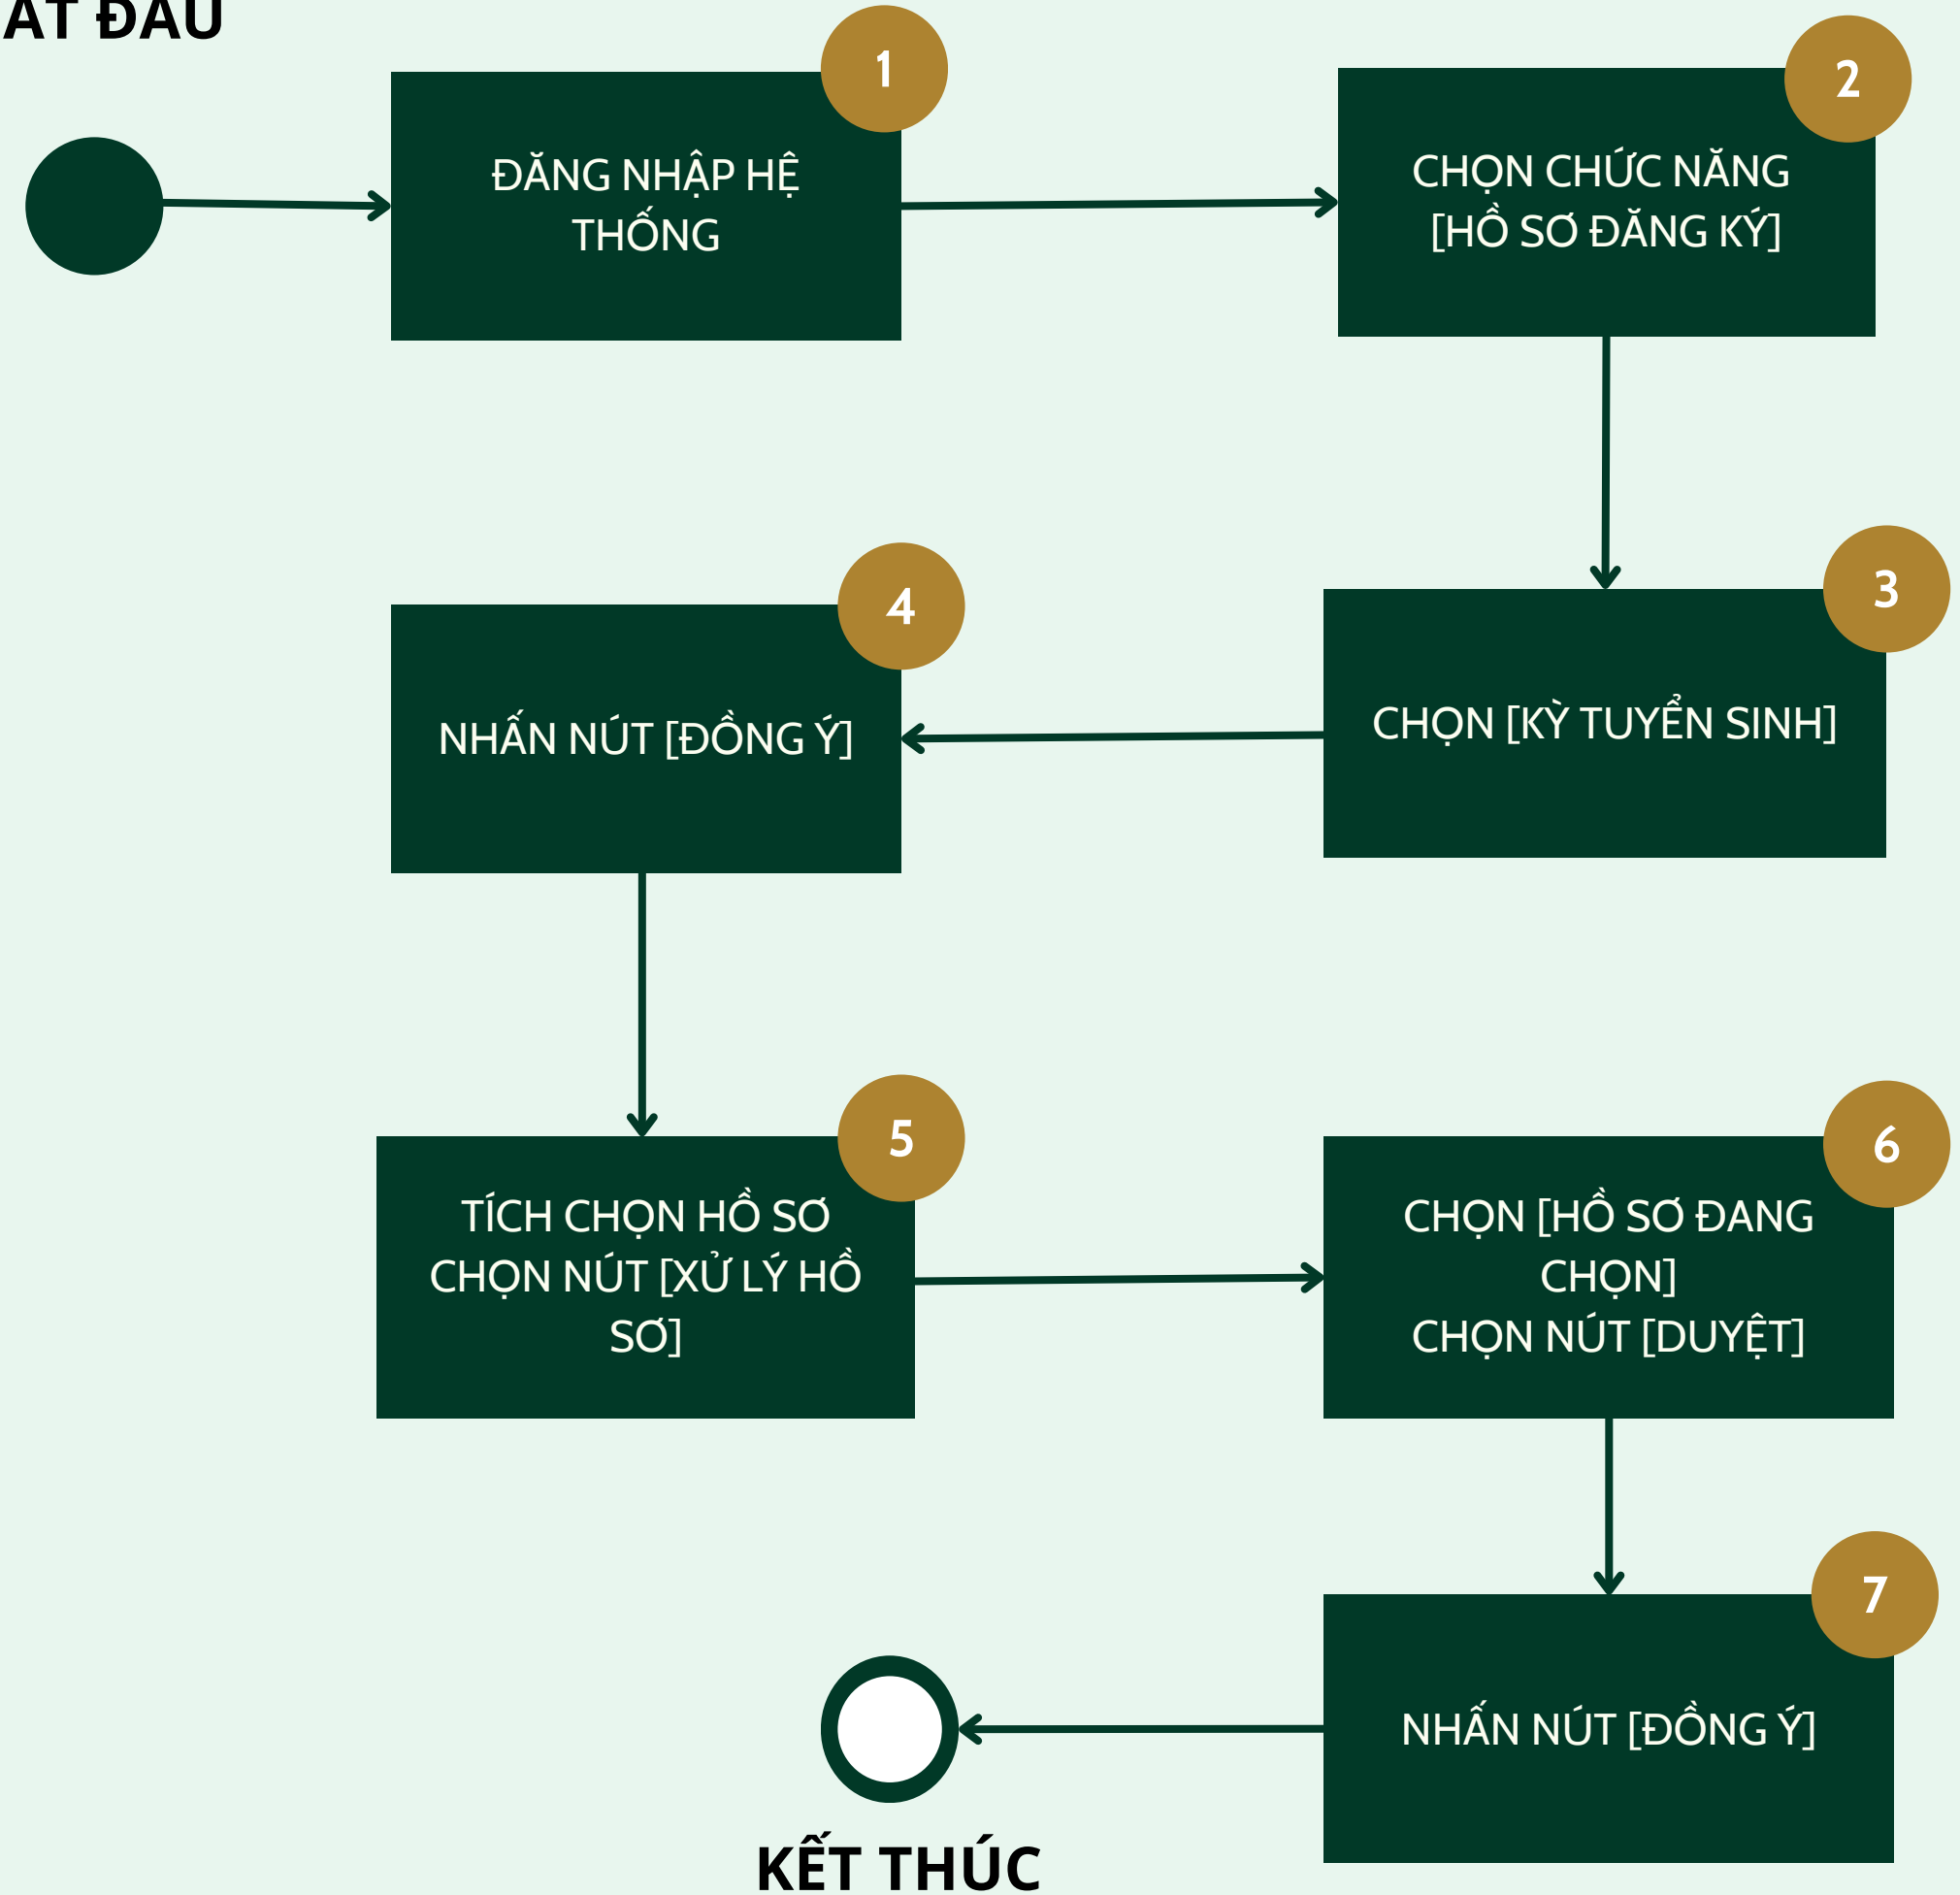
ẮT ĐẦU

1
ĐĂNG NHẬP HỆ THỐNG

2
CHỌN CHỨC NĂNG [HỒ SƠ ĐĂNG KÝ]

3
CHỌN [KỲ TUYỂN SINH]

4
NHẤN NÚT [ĐỒNG Ý]

5
TÍCH CHỌN HỒ SƠ
CHỌN NÚT [XỬ LÝ HỒ SƠ]

6
CHỌN [HỒ SƠ ĐANG CHỌN]
CHỌN NÚT [DUYỆT]

7
NHẤN NÚT [ĐỒNG Ý]

KẾT THÚC